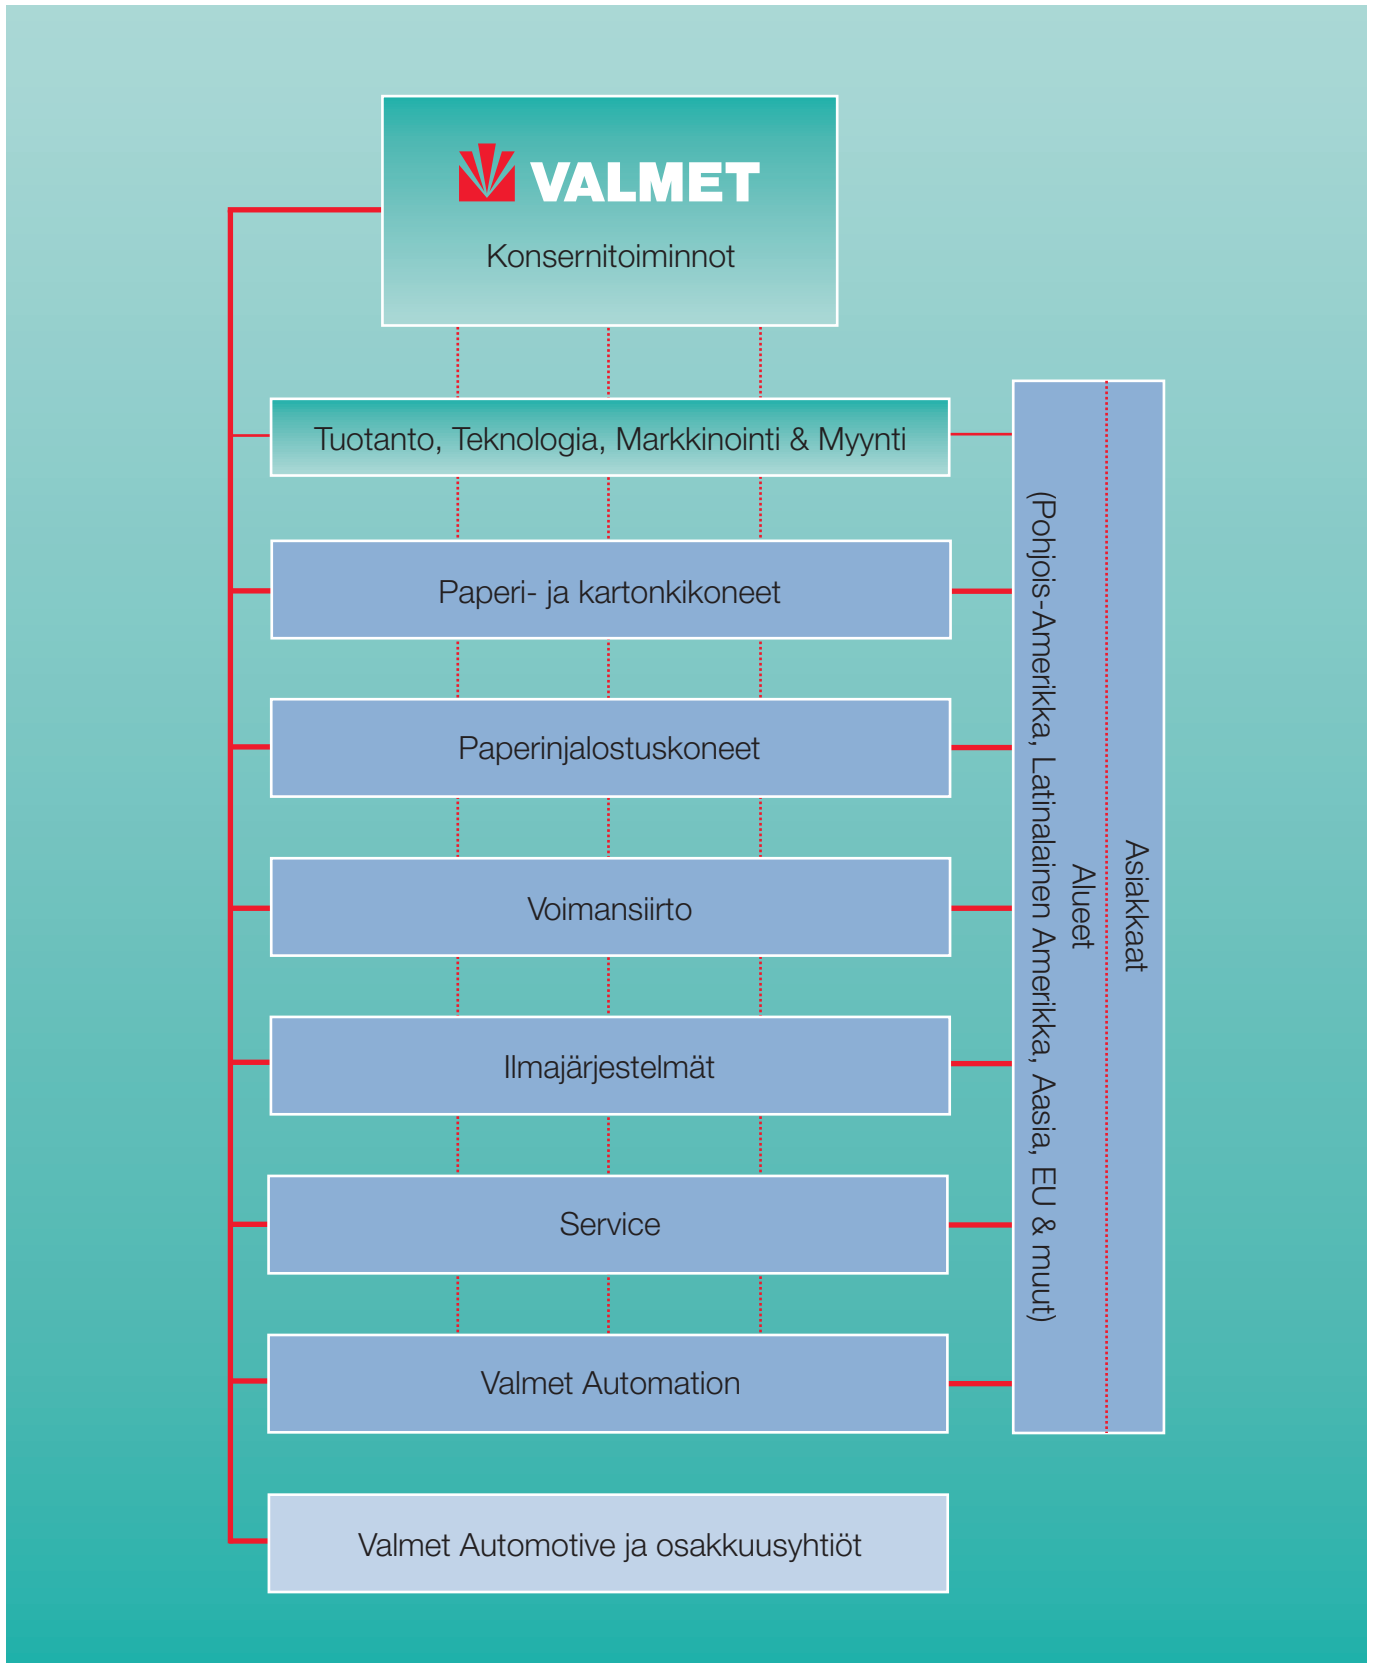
VALMET
Konsernitoiminnot

Tuotanto, Teknologia, Markkinointi & Myynti

Paperi- ja kartonkikoneet

Paperinjalostuskoneet

Voimansiirto

Ilmajärjestelmät

Service

Valmet Automation

Valmet Automotive ja osakkuusyhtiöt

Alueet
(Pohjois-Amerikka, Latinalainen Amerikka, Aasia, EU & muut)

Asiakkaat